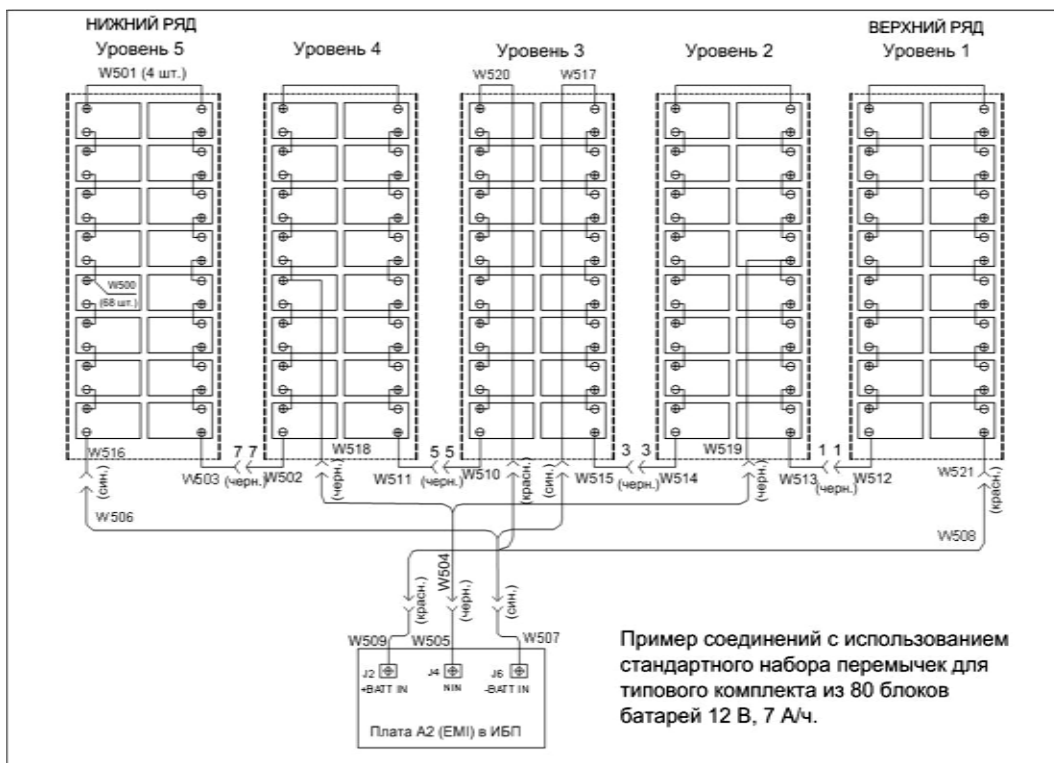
НИЖНИЙ РЯД
Уровень 5

Уровень 4

Уровень 3

Уровень 2

ВЕРХНИЙ РЯД
Уровень 1

W501 (4 шт.)

W520

W517

W500
(68 шт.)

W516

W503

7 7

(черн.)

W502

W518

(черн.)

W511

5 5

(черн.)

W510

(красн.)

(син.)

W515

3 3

(черн.)

W514

W519

(черн.)

W513

1 1

(черн.)

W512

W521

(красн.)

(син.)

W506

W508

W504

(красн.)

(черн.)

(син.)

W509

W505

W507

J2 +BATT IN

J4 NIN

J6 -BATT IN

Плата A2 (EMI) в ИБП

Пример соединений с использованием стандартного набора перемычек для типового комплекта из 80 блоков батарей 12 В, 7 А/ч.